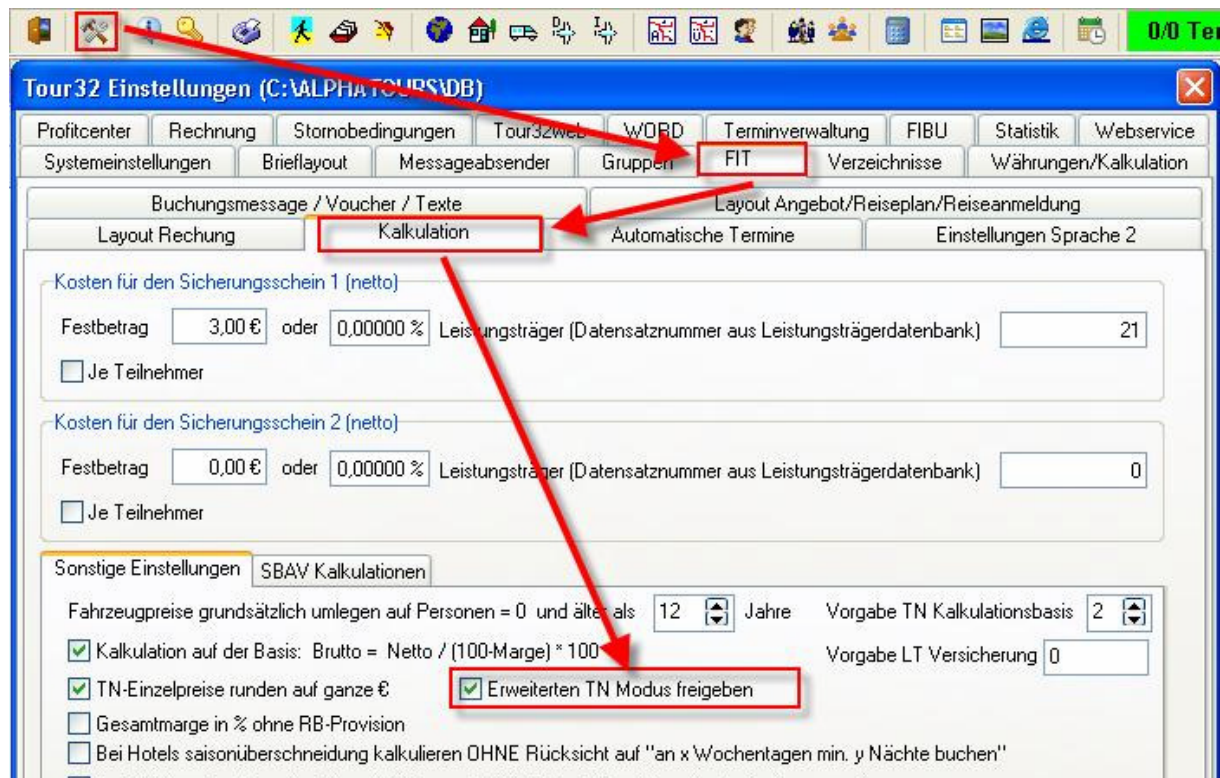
0/0 Ter

Tour32 Einstellungen (C:\ALPHATOURS\DB)

Profitcenter | Rechnung | Stornobedingungen | Tour32web | WORD | Terminverwaltung | FIBU | Statistik | Webservice

Systemeinstellungen | Brieflayout | Messageabsender | Gruppen | FIT | Verzeichnisse | Währungen/Kalkulation

Buchungsmessage / Voucher / Texte | Layout Angebot/Reiseplan/Reiseanmeldung

Layout Rechung | Kalkulation | Automatische Termine | Einstellungen Sprache 2

Kosten für den Sicherungsschein 1 (netto)

Festbetrag 3,00 € oder 0,00000 % Leistungsträger (Datensatznummer aus Leistungsträgerdatenbank) 21

Je Teilnehmer

Kosten für den Sicherungsschein 2 (netto)

Festbetrag 0,00 € oder 0,00000 % Leistungsträger (Datensatznummer aus Leistungsträgerdatenbank) 0

Je Teilnehmer

Sonstige Einstellungen | SBAV Kalkulationen

Fahrzeugpreise grundsätzlich umlegen auf Personen = 0 und älter als 12 Jahre

Vorgabe TN Kalkulationsbasis 2

Kalkulation auf der Basis: Brutto = Netto / (100-Marge) * 100

Vorgabe LT Versicherung 0

TN-Einzelpreise runden auf ganze €

Erweiterten TN Modus freigeben

Gesamtmarge in % ohne RB-Provision

Bei Hotels saisonüberschneidung kalkulieren OHNE Rücksicht auf "an x Wochentagen min. y Nächte buchen"